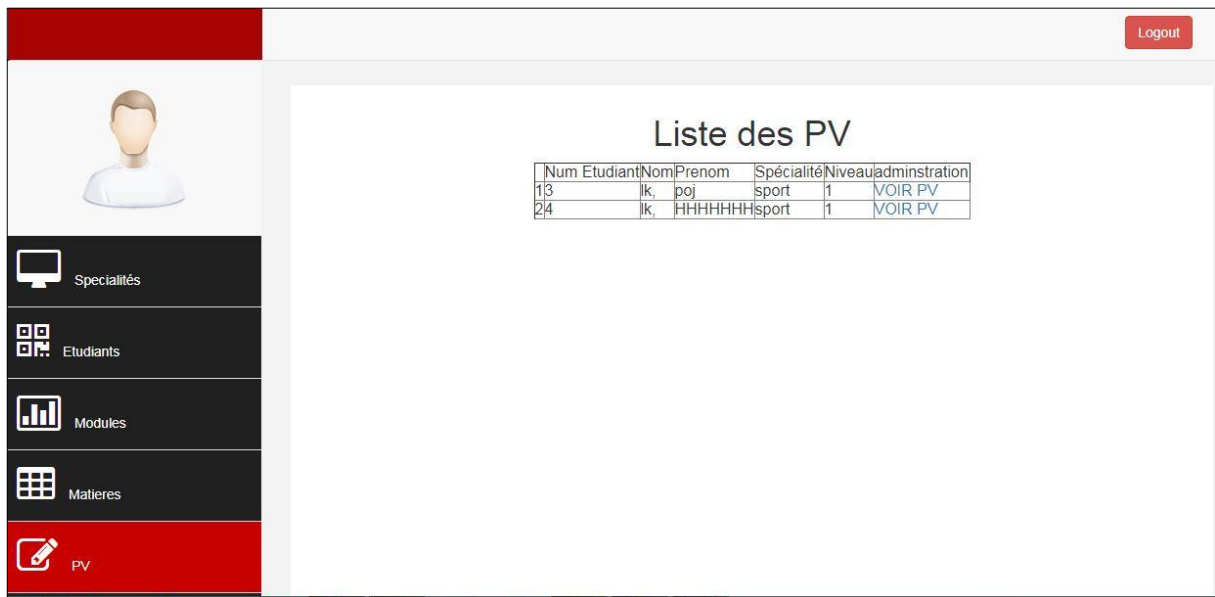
Logout

Specialités

Etudiants

Modules

Matieres

PV

Liste des PV

| | Num Etudiant | Nom | Prenom | Spécialité | Niveau | adminstration |
|---|---|---|---|---|---|---|
| 1 | 3 | lk, | poj | sport | 1 | VOIR PV |
| 2 | 4 | lk, | HHHHHHH | sport | 1 | VOIR PV |